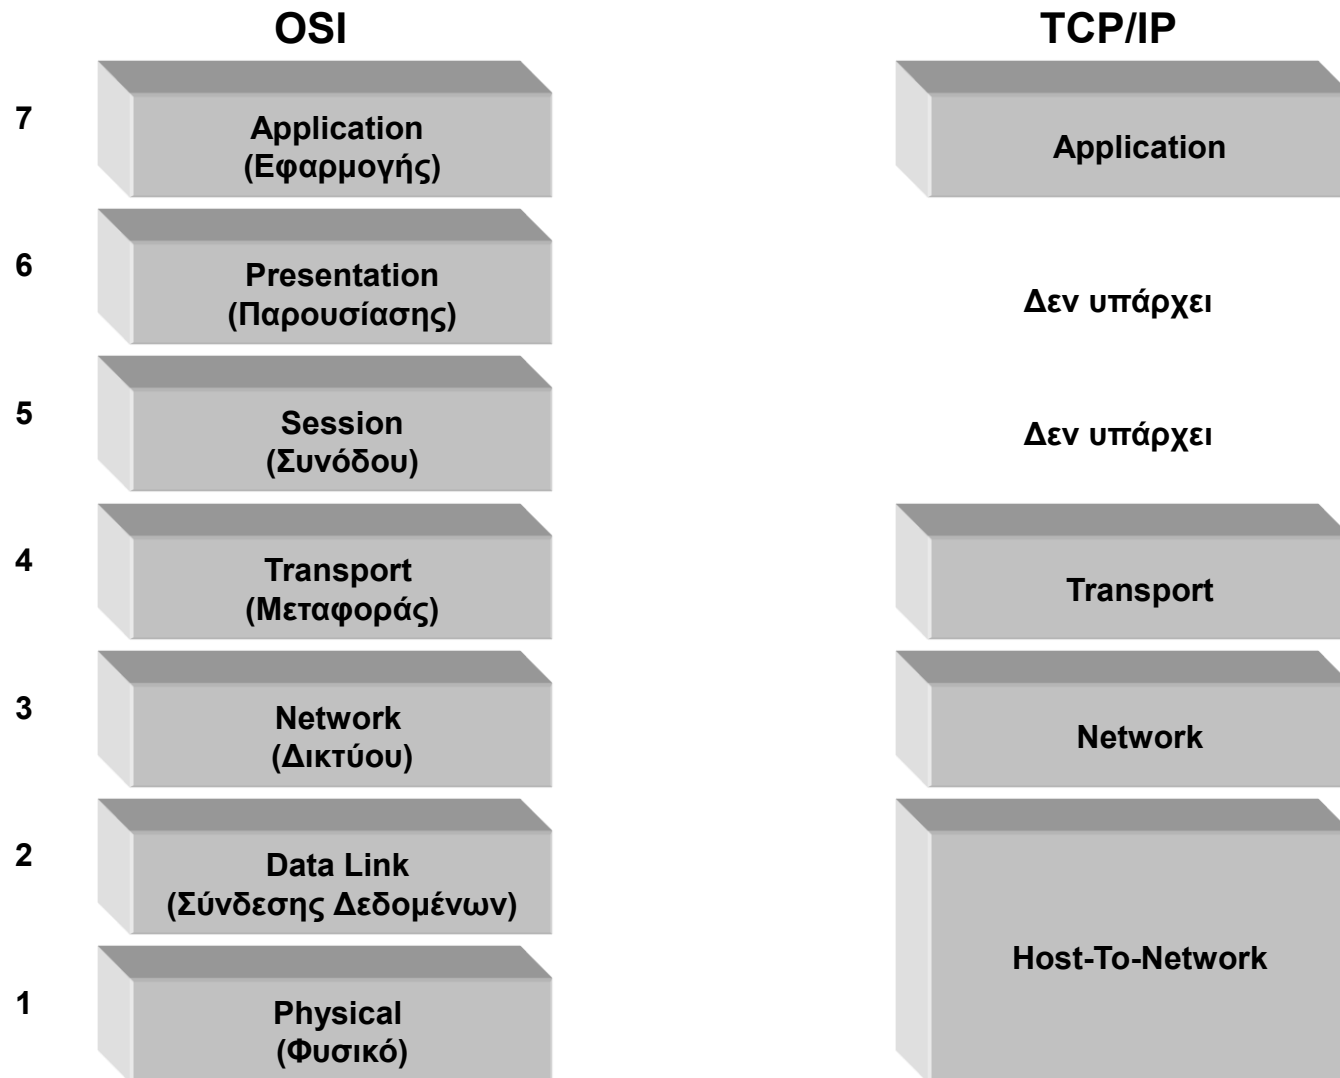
OSI

TCP/IP

7
Application
(Εφαρμογής)

Application

6
Presentation
(Παρουσίασης)

Δεν υπάρχει

5
Session
(Συνόδου)

Δεν υπάρχει

4
Transport
(Μεταφοράς)

Transport

3
Network
(Δικτύου)

Network

2
Data Link
(Σύνδεσης Δεδομένων)

1
Physical
(Φυσικό)

Host-To-Network